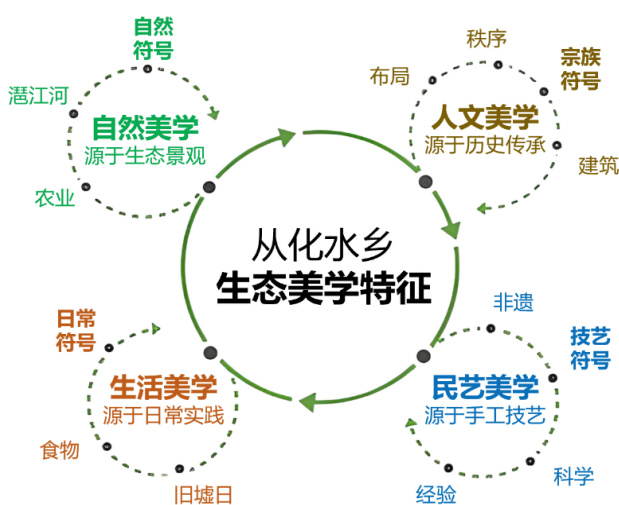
从化水乡
生态美学特征

自然
符号
湛江河
自然美学
源于生态景观
农业

秩序
布局
宗族
符号
人文美学
源于历史传承
建筑

日常
符号
生活美学
源于日常实践
食物
旧墟日

非遗
技艺
符号
民艺美学
源于手工技艺
经验
科学